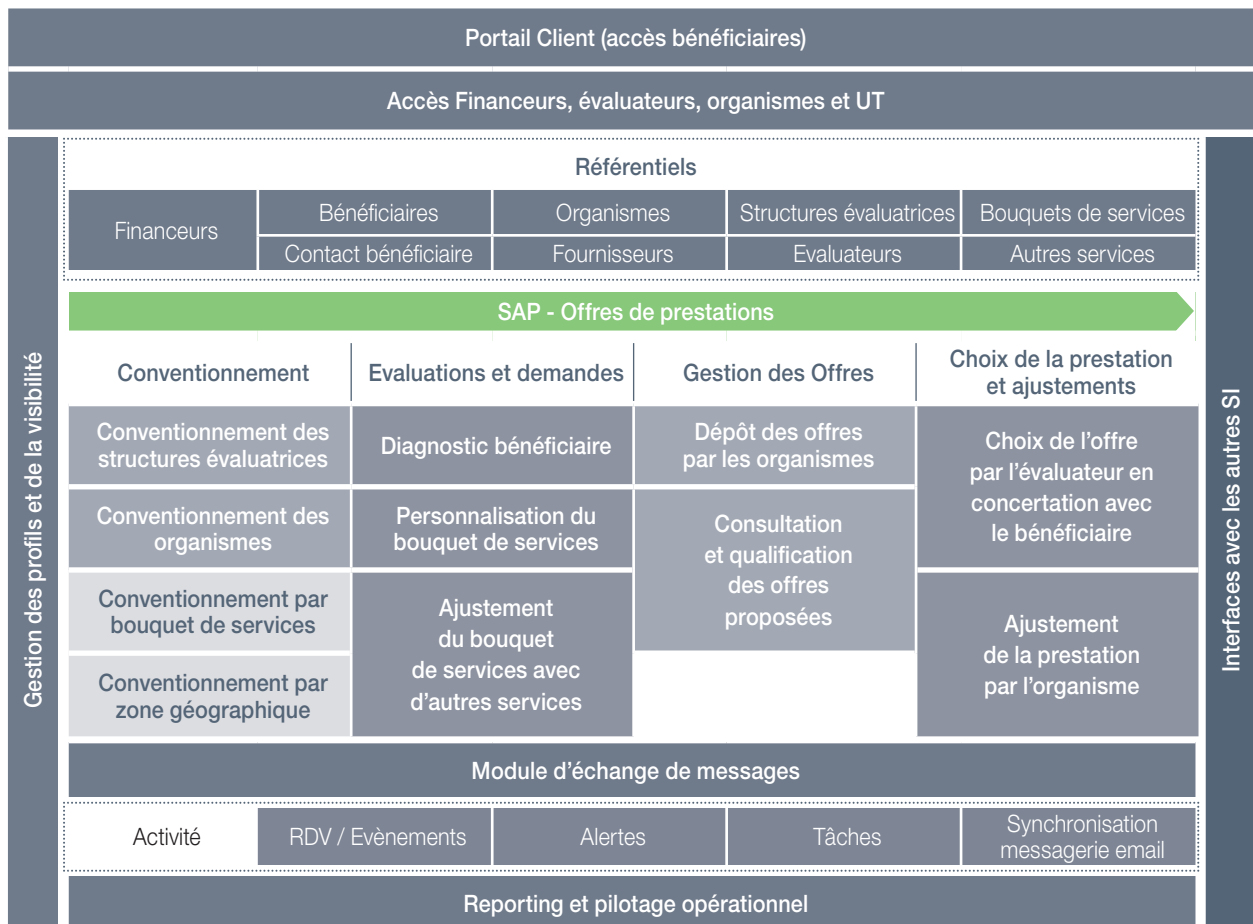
Portail Client (accès bénéficiaires)

Accès Financeurs, évaluateurs, organismes et UT

Gestion des profils et de la visibilité

Référentiels

| Financeurs | Bénéficiaires | Organismes | Structures évaluatrices | Bouquets de services |
|---|---|---|---|---|
| | Contact bénéficiaire | Fournisseurs | Evaluateurs | Autres services |

SAP - Offres de prestations

| Conventionnement | Evaluations et demandes | Gestion des Offres | Choix de la prestation et ajustements |
|---|---|---|---|
| Conventionnement des structures évaluatrices | Diagnostic bénéficiaire | Dépôt des offres par les organismes | Choix de l'offre par l'évaluateur en concertation avec le bénéficiaire |
| Conventionnement des organismes | Personnalisation du bouquet de services | Consultation et qualification des offres proposées | |
| Conventionnement par bouquet de services | Ajustement du bouquet de services avec d'autres services | | Ajustement de la prestation par l'organisme |
| Conventionnement par zone géographique | | | |

Module d'échange de messages

| Activité | RDV / Evènements | Alertes | Tâches | Synchronisation messagerie email |
|---|---|---|---|---|

Reporting et pilotage opérationnel

Interfaces avec les autres SI